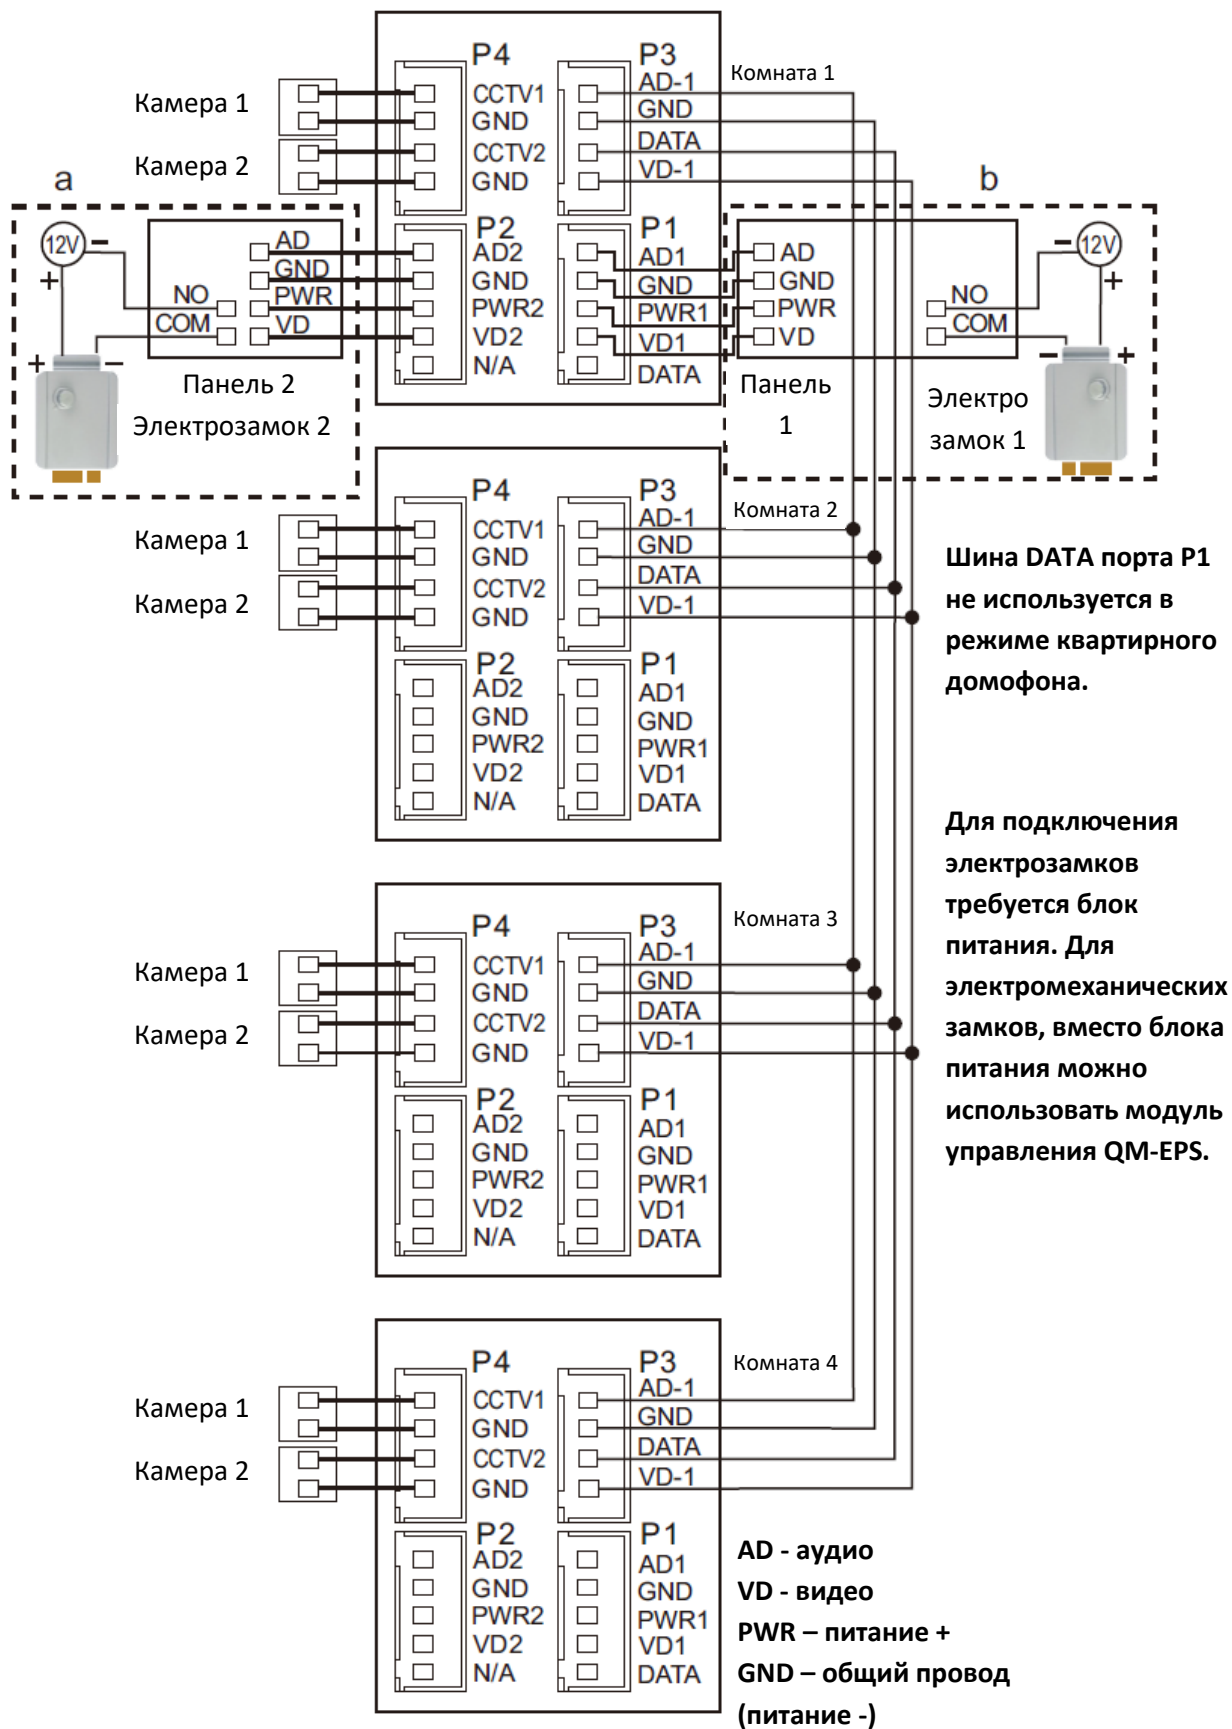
P4
CCTV1
GND
CCTV2
GND
P3
AD-1
GND
DATA
VD-1
Комната 1
Камера 1
Камера 2
a
b
12V
AD
GND
PWR
VD
NO
COM
P2
AD2
GND
PWR2
VD2
N/A
P1
AD1
GND
PWR1
VD1
DATA
AD
GND
PWR
VD
NO
COM
12V
Панель 2
Электрозамок 2
Панель 1
Электро замок 1

P4
CCTV1
GND
CCTV2
GND
P3
AD-1
GND
DATA
VD-1
Комната 2
Камера 1
Камера 2
P2
AD2
GND
PWR2
VD2
N/A
P1
AD1
GND
PWR1
VD1
DATA

**Шина DATA порта P1 не используется в режиме квартирного домофона.**

**Для подключения электрозамков требуется блок питания. Для электромеханических замков, вместо блока питания можно использовать модуль управления QM-EPS.**

P4
CCTV1
GND
CCTV2
GND
P3
AD-1
GND
DATA
VD-1
Комната 3
Камера 1
Камера 2
P2
AD2
GND
PWR2
VD2
N/A
P1
AD1
GND
PWR1
VD1
DATA

P4
CCTV1
GND
CCTV2
GND
P3
AD-1
GND
DATA
VD-1
Комната 4
Камера 1
Камера 2
P2
AD2
GND
PWR2
VD2
N/A
P1
AD1
GND
PWR1
VD1
DATA

AD - аудио
VD - видео
PWR – питание +
GND – общий провод (питание -)